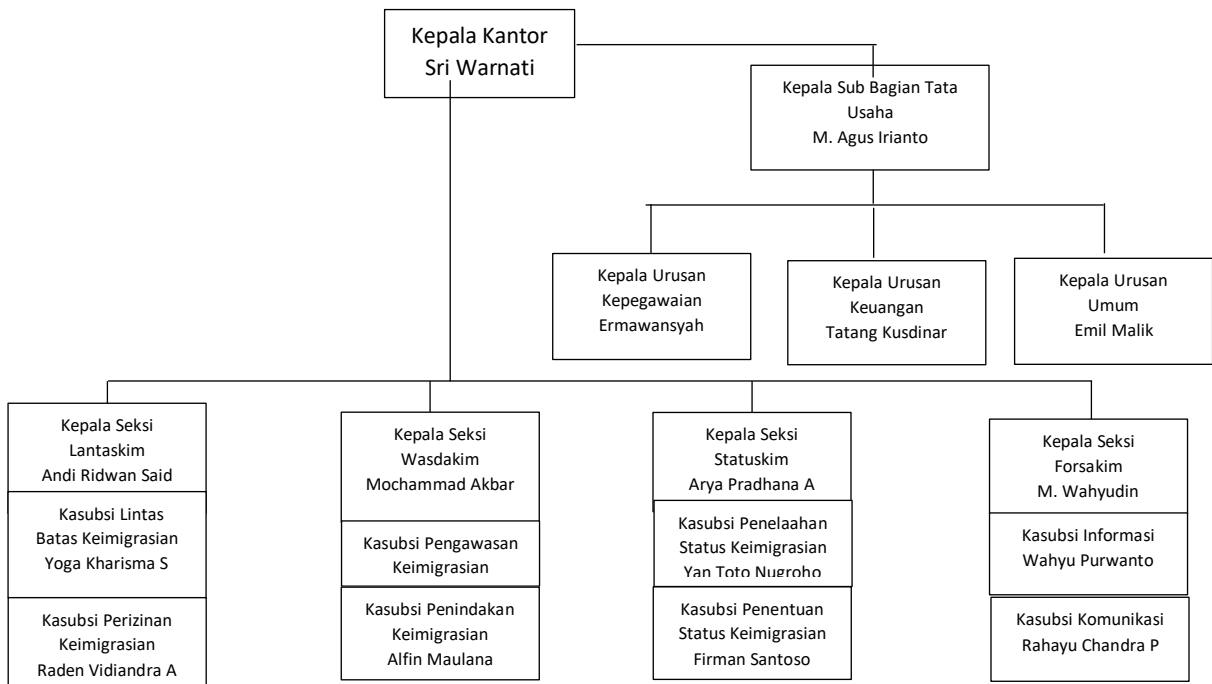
Kepala Kantor
Sri Warnati

Kepala Sub Bagian Tata Usaha
M. Agus Irianto

Kepala Urusan
Kepegawaian
Ermawansyah

Kepala Urusan
Keuangan
Tatang Kusdinar

Kepala Urusan
Umum
Emil Malik

Kepala Seksi
Lantaskim
Andi Ridwan Said

Kasubsi Lintas
Batas Keimigrasian
Yoga Kharisma S

Kasubsi Perizinan
Keimigrasian
Raden Vidiandra A

Kepala Seksi
Wasdakim
Mochammad Akbar

Kasubsi Pengawasan
Keimigrasian

Kasubsi Penindakan
Keimigrasian
Alfin Maulana

Kepala Seksi
Statuskim
Arya Pradhana A

Kasubsi Penelaahan
Status Keimigrasian
Yan Toto Nugroho

Kasubsi Penentuan
Status Keimigrasian
Firman Santoso

Kepala Seksi
Forsakim
M. Wahyudin

Kasubsi Informasi
Wahyu Purwanto

Kasubsi Komunikasi
Rahayu Chandra P